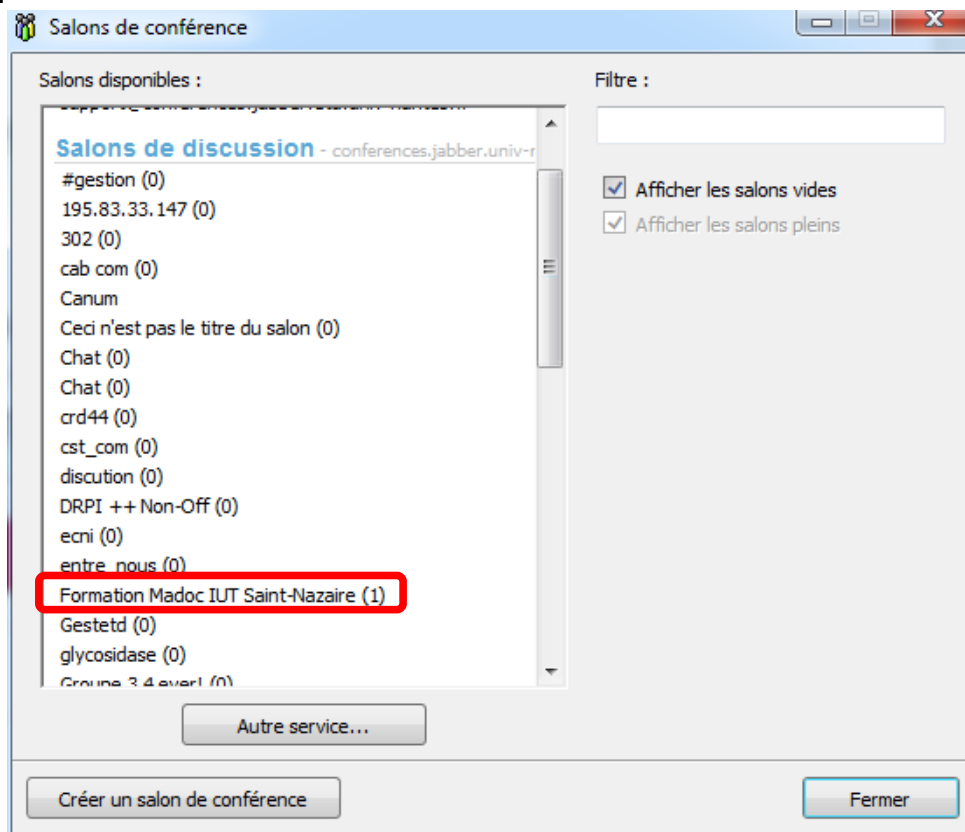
Salons de conférence

Salons disponibles :

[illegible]

Salons de discussion - conferences.jabber.univ-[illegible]

#gestion (0)
195.83.33.147 (0)
302 (0)
cab com (0)
Canum
Ceci n'est pas le titre du salon (0)
Chat (0)
Chat (0)
crd44 (0)
cst_com (0)
discution (0)
DRPI ++ Non-Off (0)
ecni (0)
entre_nous (0)
Formation Madoc IUT Saint-Nazaire (1)
Gestetd (0)
glycosidase (0)
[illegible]

Filtre :

Afficher les salons vides
Afficher les salons pleins

Autre service...

Créer un salon de conférence

Fermer